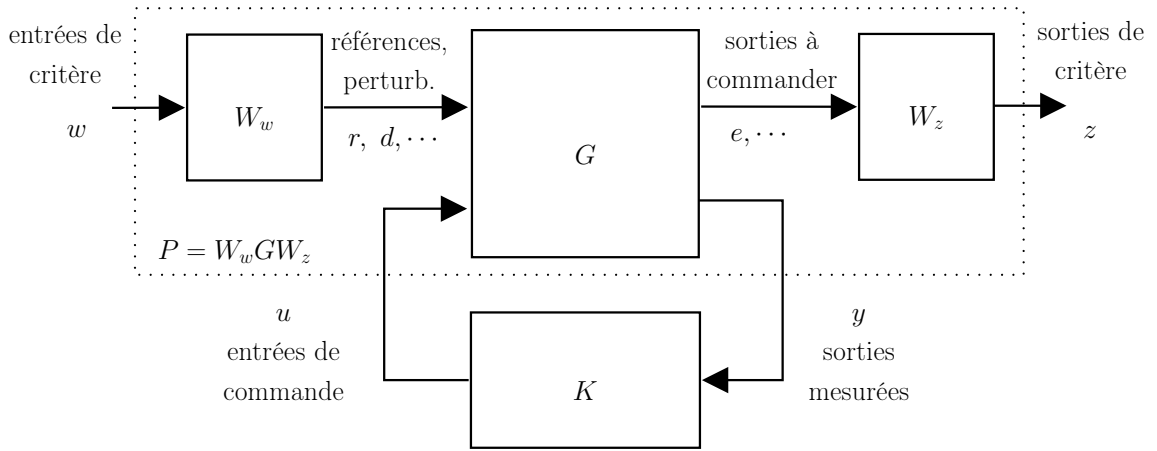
entrées de critère

$w$

$W_w$

références, perturb.

$r,\ d,\cdots$

$G$

sorties à commander

$e,\cdots$

$W_z$

sorties de critère

$z$

$P = W_w G W_z$

$u$

entrées de commande

$K$

$y$

sorties mesurées